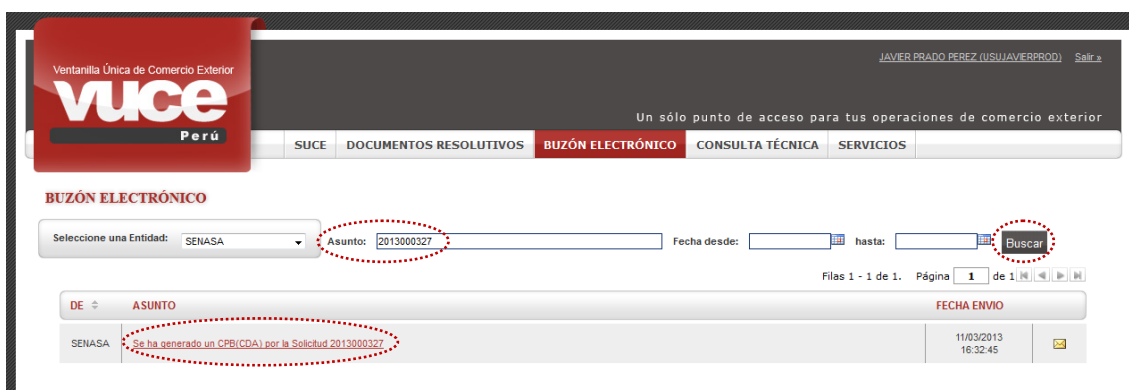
Ventanilla Única de Comercio Exterior
VUCE
Perú

JAVIER PRADO PEREZ (USUJAVIERPROD) Salir »

Un sólo punto de acceso para tus operaciones de comercio exterior

SUCE | DOCUMENTOS RESOLUTIVOS | BUZÓN ELECTRÓNICO | CONSULTA TÉCNICA | SERVICIOS

BUZÓN ELECTRÓNICO

Seleccione una Entidad: SENASA

Asunto: 2013000327

Fecha desde:

hasta:

Buscar

Filas 1 - 1 de 1. Página 1 de 1

| DE | ASUNTO | FECHA ENVIO | |
|---|---|---|---|
| SENASA | Se ha generado un CPB(CDA) por la Solicitud 2013000327 | 11/03/2013 16:32:45 | |